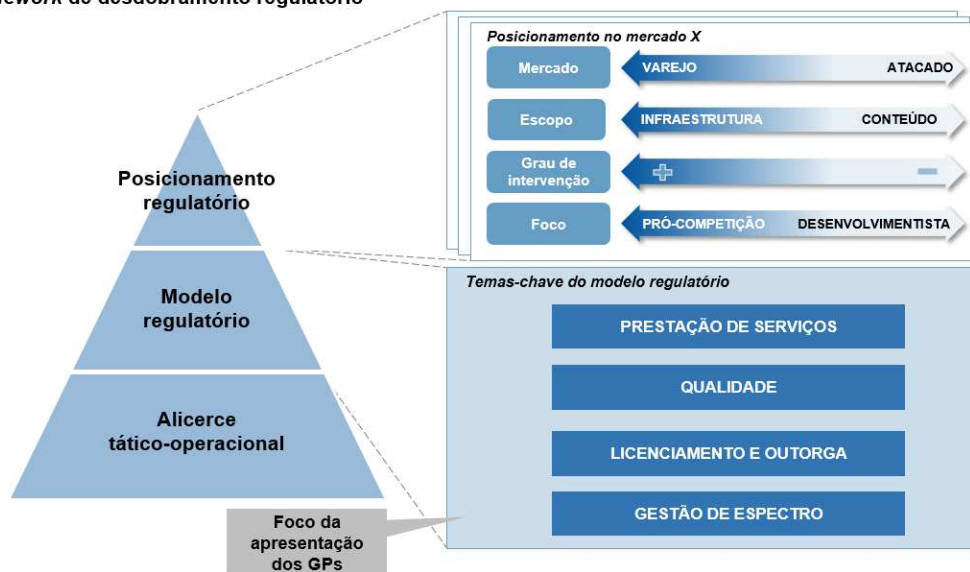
*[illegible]ework* do desdobramento regulatório

Posicionamento no mercado X

Mercado | VAREJO | ATACADO

Escopo | INFRAESTRUTURA | CONTEÚDO

Grau de intervenção | + | −

Foco | PRÓ-COMPETIÇÃO | DESENVOLVIMENTISTA

Posicionamento regulatório

Modelo regulatório

Alicerce tático-operacional

Temas-chave do modelo regulatório

PRESTAÇÃO DE SERVIÇOS

QUALIDADE

LICENCIAMENTO E OUTORGA

GESTÃO DE ESPECTRO

Foco da apresentação dos GPs